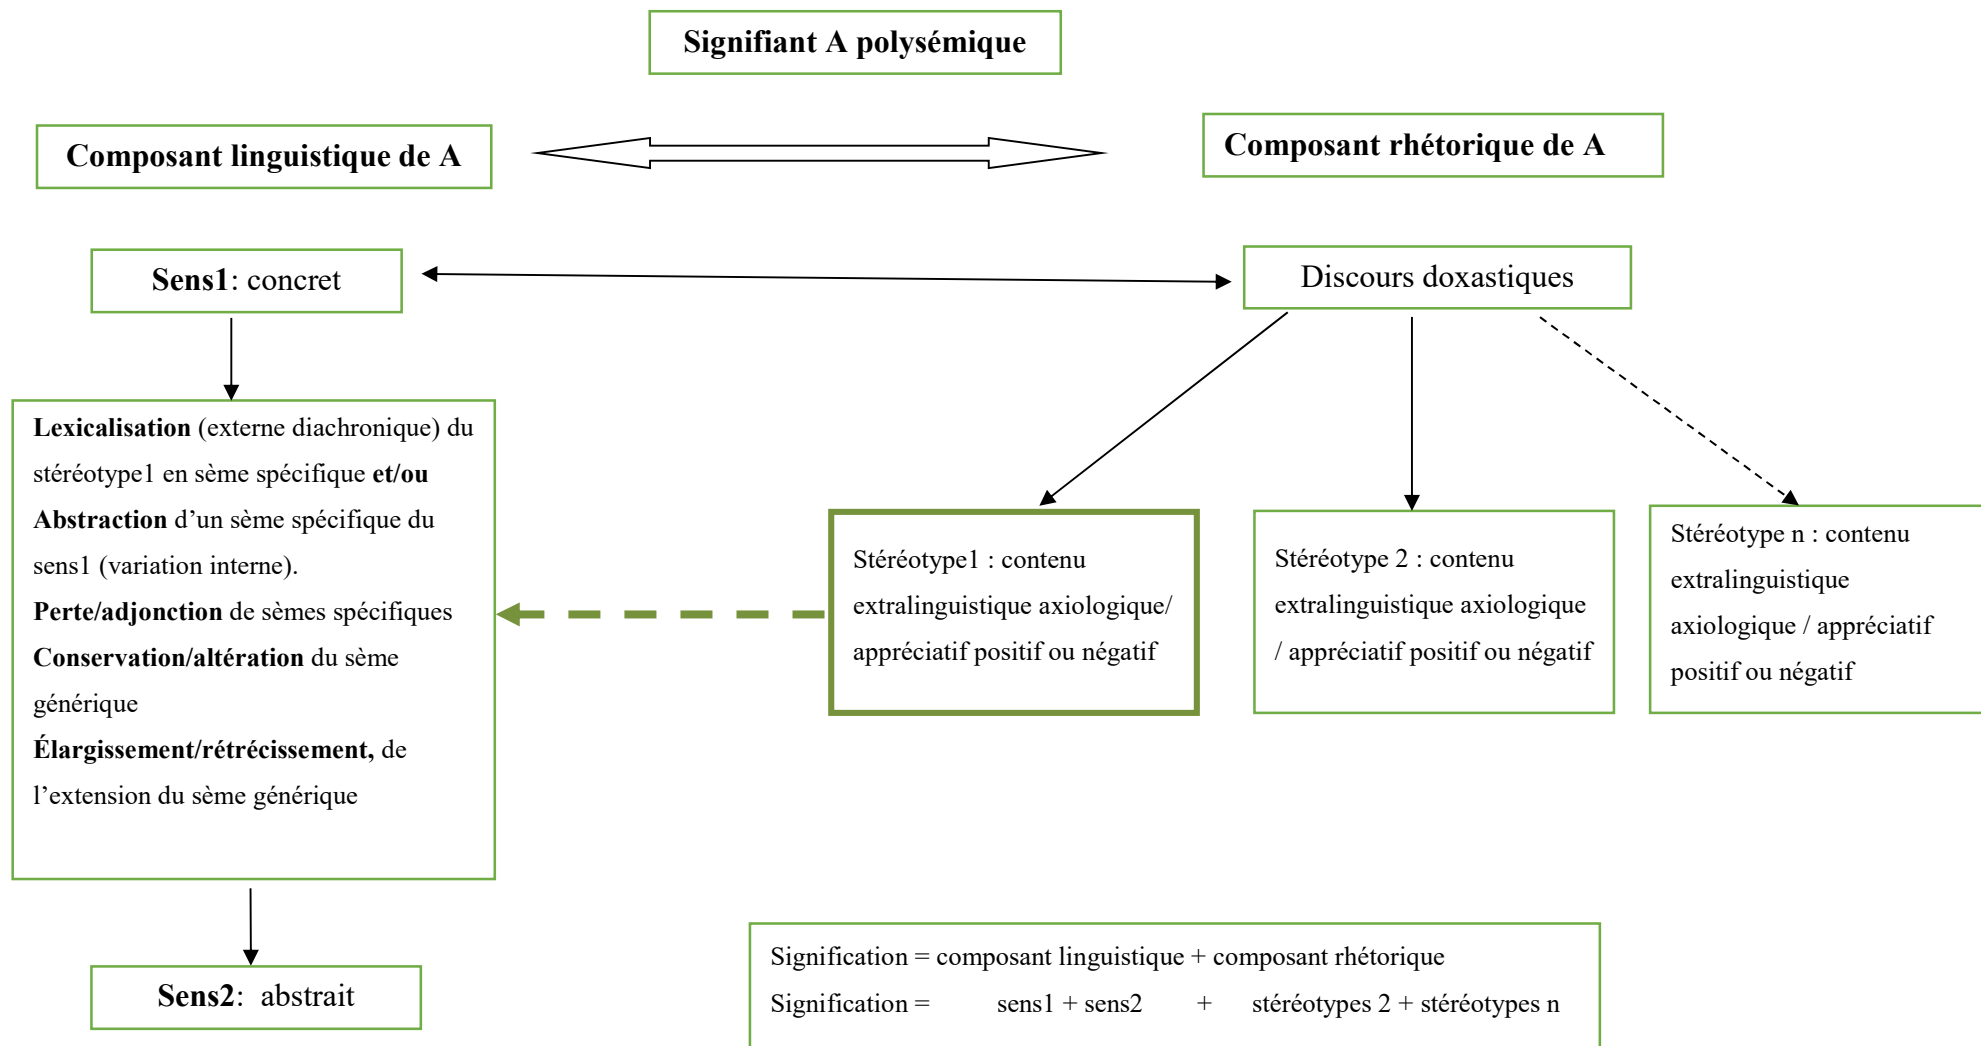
Signifiant A polysémique

Composant linguistique de A

Composant rhétorique de A

Sens1: concret

Discours doxastiques

Lexicalisation (externe diachronique) du stéréotype1 en sème spécifique et/ou Abstraction d'un sème spécifique du sens1 (variation interne).
Perte/adjonction de sèmes spécifiques
Conservation/altération du sème générique
Élargissement/rétrécissement, de l'extension du sème générique

Stéréotype1 : contenu extralinguistique axiologique/ appréciatif positif ou négatif

Stéréotype 2 : contenu extralinguistique axiologique / appréciatif positif ou négatif

Stéréotype n : contenu extralinguistique axiologique / appréciatif positif ou négatif

Sens2: abstrait

Signification = composant linguistique + composant rhétorique
Signification = sens1 + sens2 + stéréotypes 2 + stéréotypes n